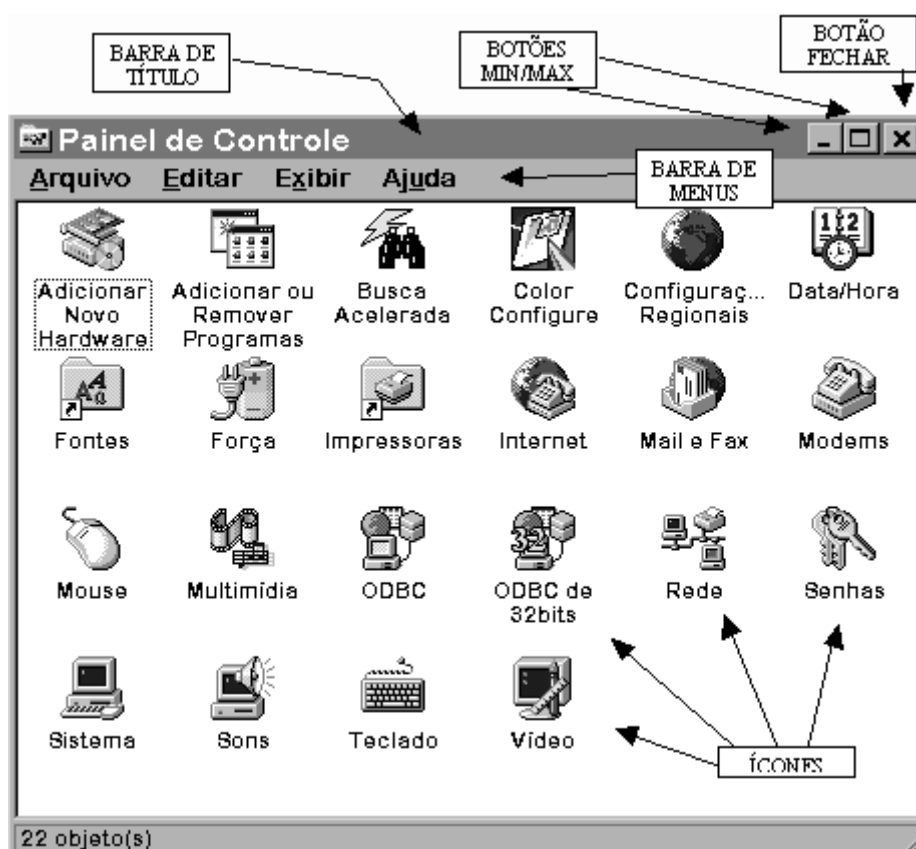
BARRA DE TÍTULO

BOTÕES MIN/MAX

BOTÃO FECHAR

Painel de Controle

Arquivo Editar Exibir Ajuda

BARRA DE MENUS

Adicionar Novo Hardware

Adicionar ou Remover Programas

Busca Acelerada

Color Configure

Configuraç... Regionais

Data/Hora

Fontes

Força

Impressoras

Internet

Mail e Fax

Modems

Mouse

Multimídia

ODBC

ODBC de 32bits

Rede

Senhas

Sistema

Sons

Teclado

Vídeo

ÍCONES

22 objeto(s)